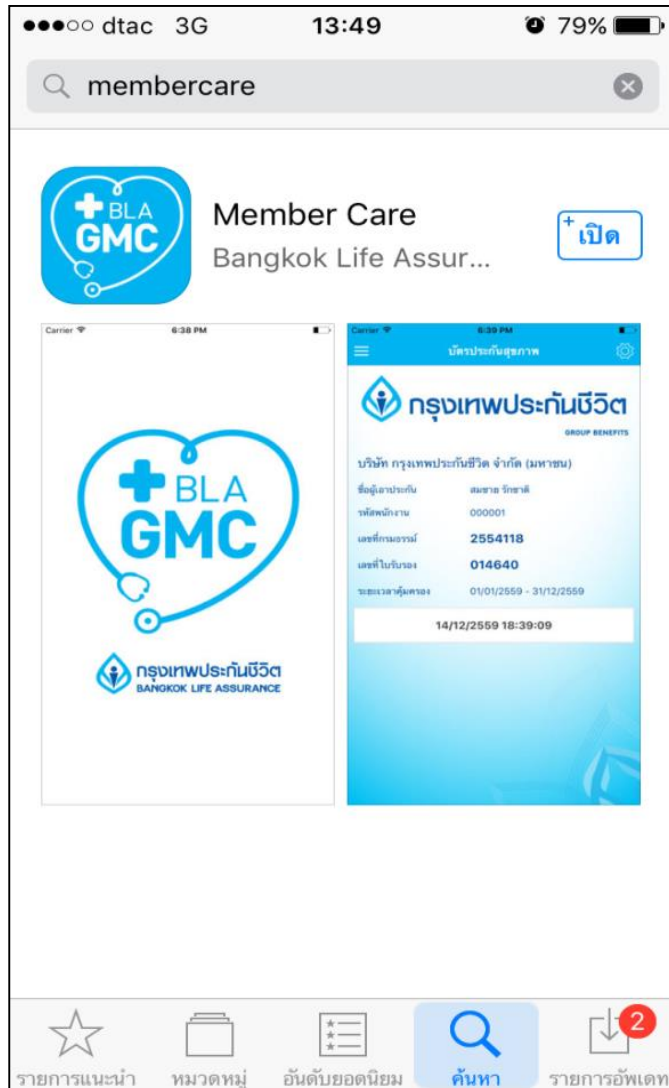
●●●○○ dtac 3G 13:49 79%

membercare

BLA GMC

Member Care
Bangkok Life Assur...

เปิด

Carrier 6:38 PM

BLA GMC

กรุงเทพประกันชีวิต
BANGKOK LIFE ASSURANCE

Carrier 6:39 PM
บัตรประกันสุขภาพ

กรุงเทพประกันชีวิต
GROUP BENEFITS

บริษัท กรุงเทพประกันชีวิต จำกัด (มหาชน)

| ชื่อผู้เอาประกัน | สมชาย รักชาติ |
|---|---|
| รหัสพนักงาน | 000001 |
| เลขที่กรมธรรม์ | 2554118 |
| เลขที่ใบรับรอง | 014640 |
| ระยะเวลาคุ้มครอง | 01/01/2559 - 31/12/2559 |

14/12/2559 18:39:09

รายการแนะนำ หมวดหมู่ อันดับยอดนิยม ค้นหา 2 รายการอัพเดท